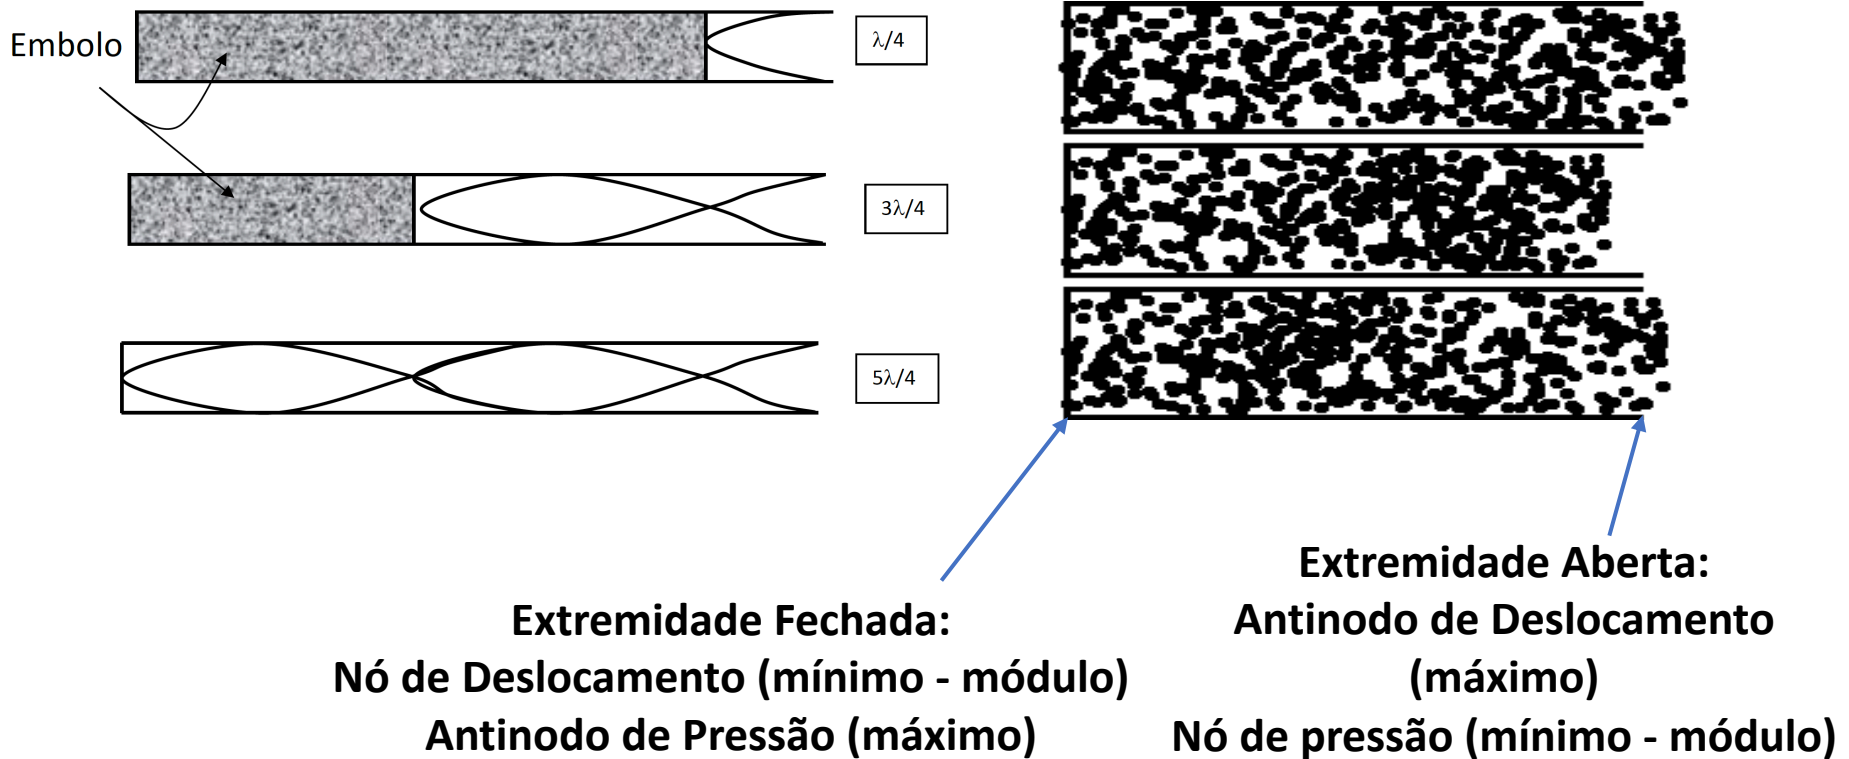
Embolo

$\lambda/4$

$3\lambda/4$

$5\lambda/4$

Extremidade Fechada:
Nó de Deslocamento (mínimo - módulo)
Antinodo de Pressão (máximo)

Extremidade Aberta:
Antinodo de Deslocamento
(máximo)
Nó de pressão (mínimo - módulo)